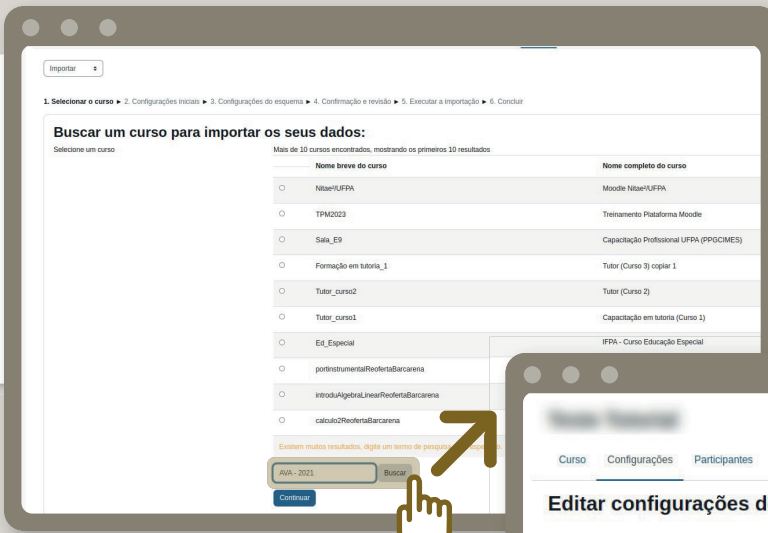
Importar

1. Selecionar o curso ► 2. Configurações iniciais ► 3. Configurações do esquema ► 4. Confirmação e revisão ► 5. Executar a importação ► 6. Concluir

Buscar um curso para importar os seus dados:

Selecione um curso

Mais de 10 cursos encontrados, mostrando os primeiros 10 resultados

| | Nome breve do curso | Nome completo do curso |
|---|---|---|
| ○ | Nitae²/UFPA | Moodle Nitae²/UFPA |
| ○ | TPM2023 | Treinamento Plataforma Moodle |
| ○ | Sala_E9 | Capacitação Profissional UFPA (PPGCIMES) |
| ○ | Formação em tutoria_1 | Tutor (Curso 3) copiar 1 |
| ○ | Tutor_curso2 | Tutor (Curso 2) |
| ○ | Tutor_curso1 | Capacitação em tutoria (Curso 1) |
| ○ | Ed_Especial | IFPA - Curso Educação Especial |
| ○ | portinstrumentalReofertaBarcarena | |
| ○ | introduAlgebraLinearReofertaBarcarena | |
| ○ | calculo2ReofertaBarcarena | |

Existem muitos resultados, digite um termo de pesquisa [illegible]

AVA - 2021 Buscar

Continuar

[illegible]

Curso Configurações Participantes

Editar configurações d